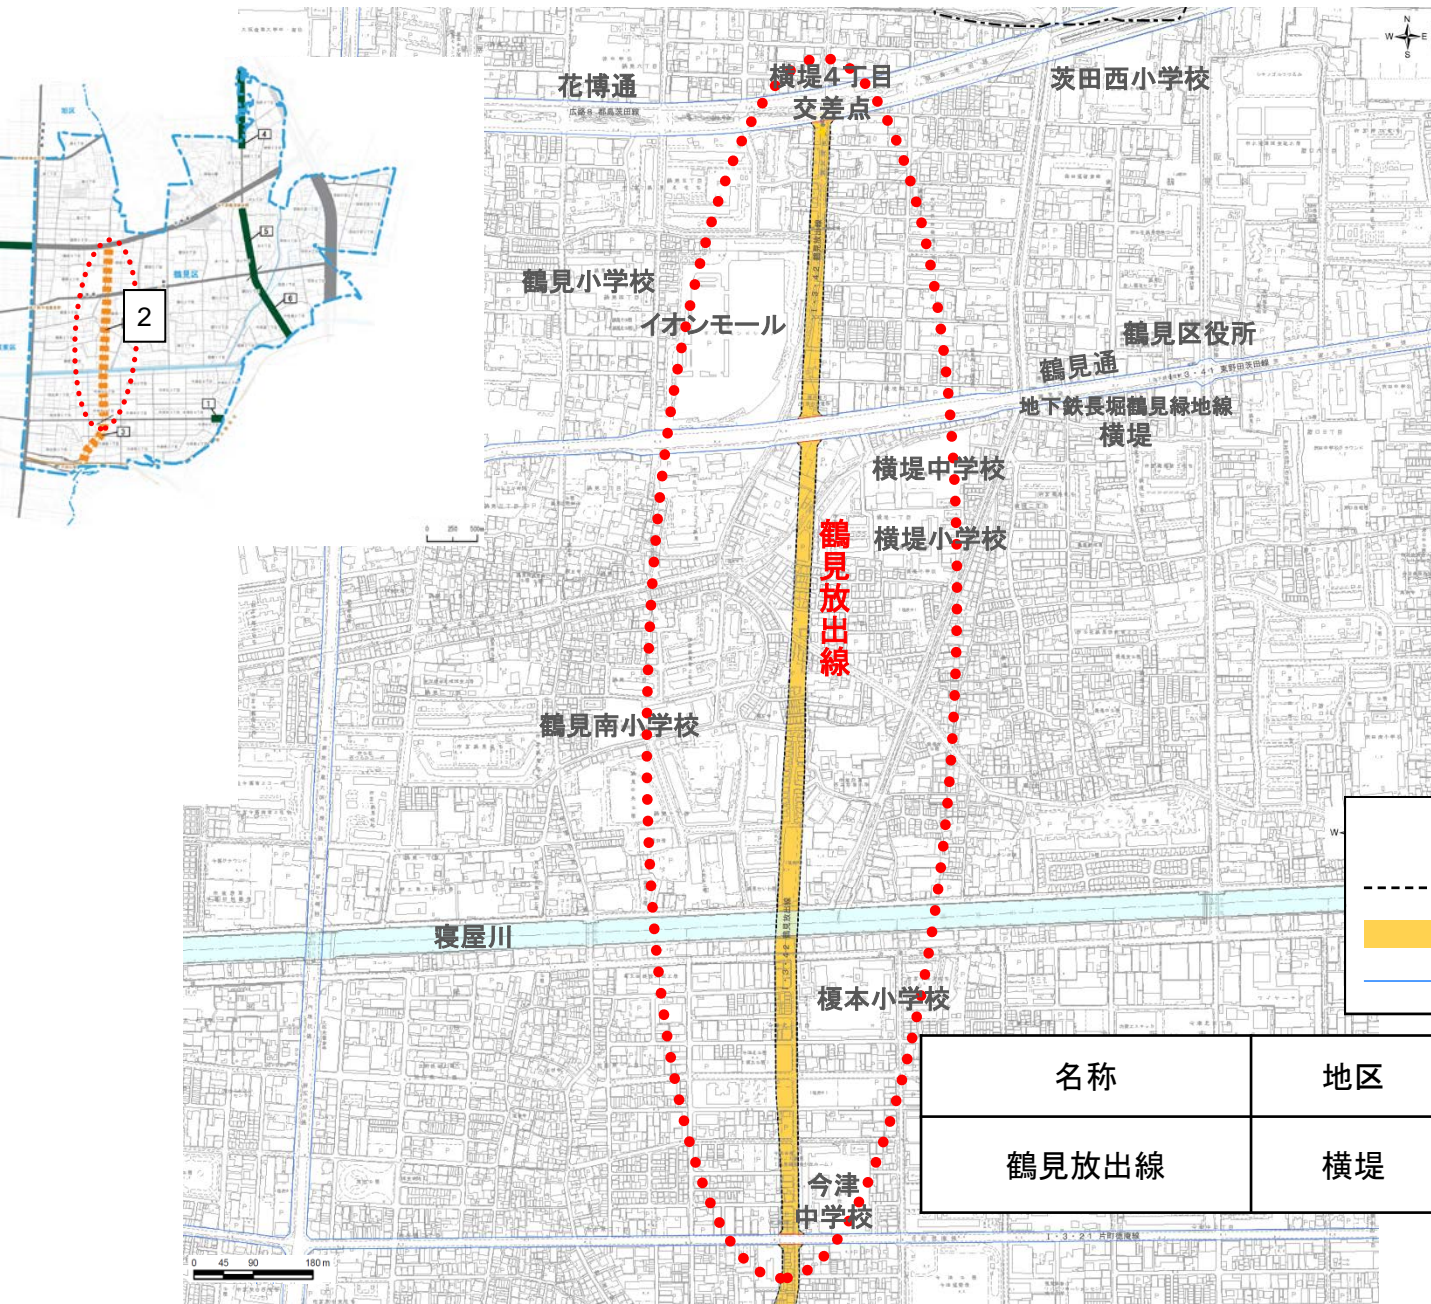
横堤4丁目交差点

花博通

茨田西小学校

鶴見小学校

イオンモール

鶴見区役所

鶴見通

地下鉄長堀鶴見緑地線

横堤

横堤中学校

鶴見放出線

横堤小学校

鶴見南小学校

寝屋川

榎本小学校

今津中学校

2

| 名称 | 地区 |
|---|---|
| 鶴見放出線 | 横堤 |